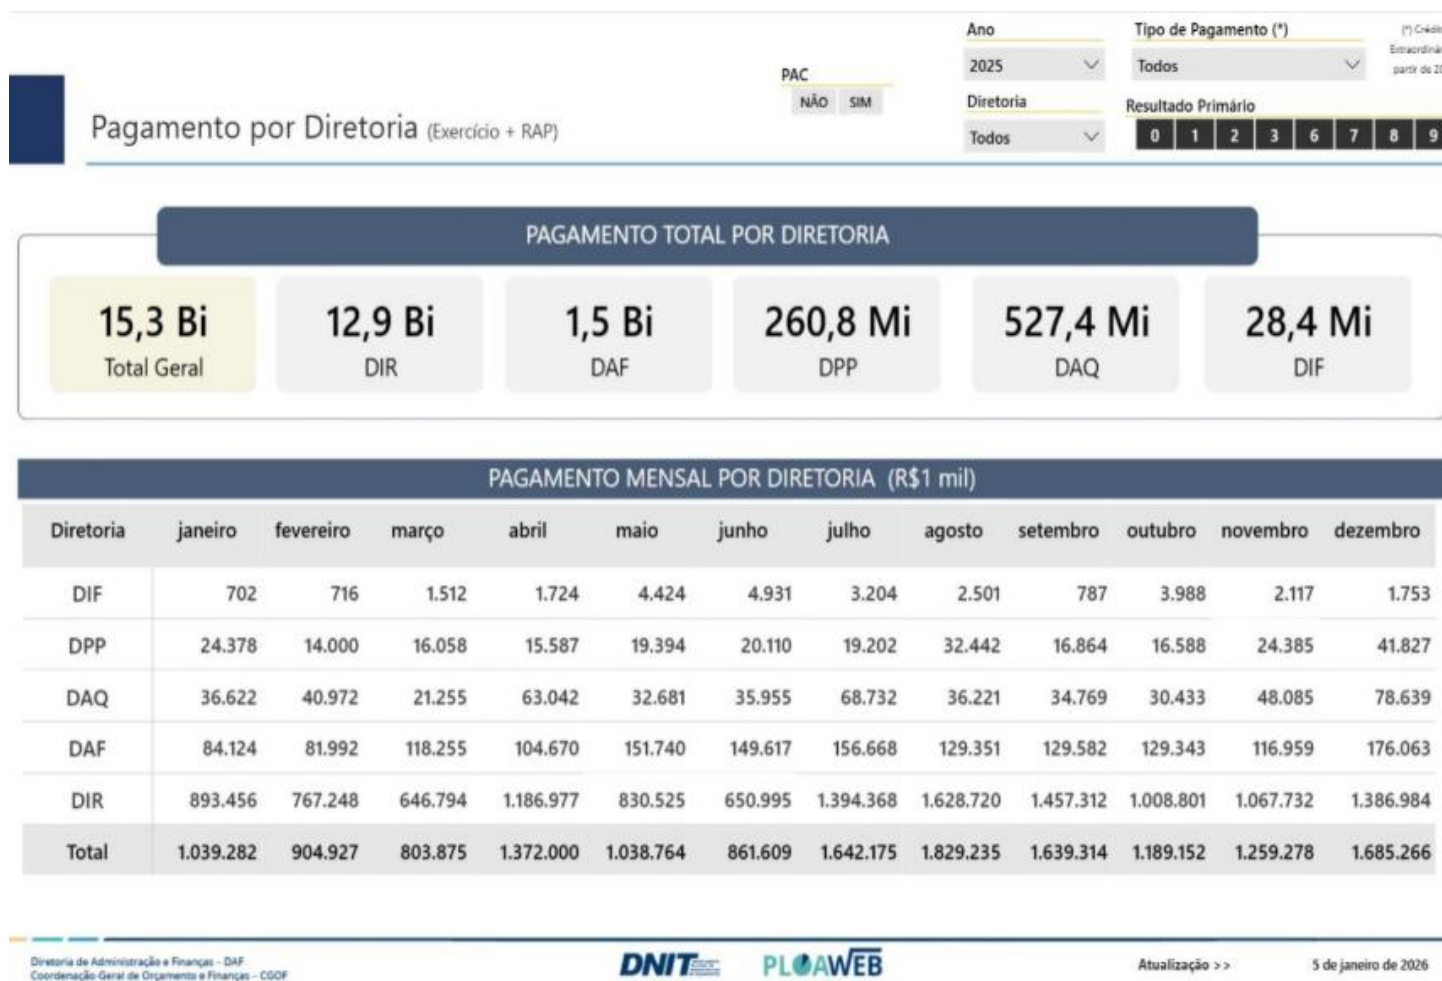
Pagamento por Diretoria (Exercício + RAP)

PAC
NÃO SIM

Ano
2025
Diretoria
Todos

Tipo de Pagamento (*)
Todos
Resultado Primário
0 1 2 3 6 7 8 9

(*) Crédi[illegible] Extraordiná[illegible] partir de 2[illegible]

PAGAMENTO TOTAL POR DIRETORIA

15,3 Bi
Total Geral

12,9 Bi
DIR

1,5 Bi
DAF

260,8 Mi
DPP

527,4 Mi
DAQ

28,4 Mi
DIF

PAGAMENTO MENSAL POR DIRETORIA (R$1 mil)

| Diretoria | janeiro | fevereiro | março | abril | maio | junho | julho | agosto | setembro | outubro | novembro | dezembro |
|---|---|---|---|---|---|---|---|---|---|---|---|---|
| DIF | 702 | 716 | 1.512 | 1.724 | 4.424 | 4.931 | 3.204 | 2.501 | 787 | 3.988 | 2.117 | 1.753 |
| DPP | 24.378 | 14.000 | 16.058 | 15.587 | 19.394 | 20.110 | 19.202 | 32.442 | 16.864 | 16.588 | 24.385 | 41.827 |
| DAQ | 36.622 | 40.972 | 21.255 | 63.042 | 32.681 | 35.955 | 68.732 | 36.221 | 34.769 | 30.433 | 48.085 | 78.639 |
| DAF | 84.124 | 81.992 | 118.255 | 104.670 | 151.740 | 149.617 | 156.668 | 129.351 | 129.582 | 129.343 | 116.959 | 176.063 |
| DIR | 893.456 | 767.248 | 646.794 | 1.186.977 | 830.525 | 650.995 | 1.394.368 | 1.628.720 | 1.457.312 | 1.008.801 | 1.067.732 | 1.386.984 |
| Total | 1.039.282 | 904.927 | 803.875 | 1.372.000 | 1.038.764 | 861.609 | 1.642.175 | 1.829.235 | 1.639.314 | 1.189.152 | 1.259.278 | 1.685.266 |

Diretoria de Administração e Finanças - DAF
Coordenação-Geral de Orçamento e Finanças - CGOF

DNIT PLOAWEB

Atualização >> 5 de janeiro de 2026